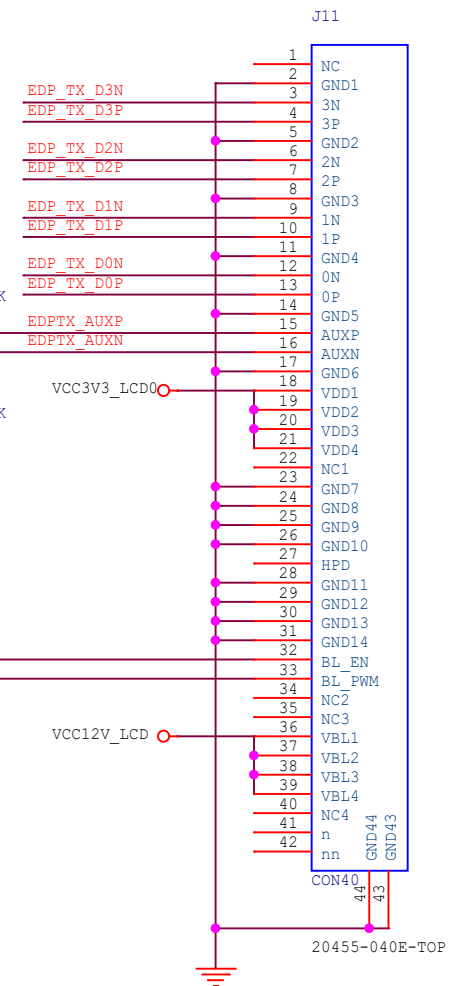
J11

EDP_TX_D3N
EDP_TX_D3P
EDP_TX_D2N
EDP_TX_D2P
EDP_TX_D1N
EDP_TX_D1P
EDP_TX_D0N
EDP_TX_D0P
EDPTX_AUXP
EDPTX_AUXN
VCC3V3_LCD0
VCC12V_LCD

X
X

| Pin | Name |
|---|---|
| 1 | NC |
| 2 | GND1 |
| 3 | 3N |
| 4 | 3P |
| 5 | GND2 |
| 6 | 2N |
| 7 | 2P |
| 8 | GND3 |
| 9 | 1N |
| 10 | 1P |
| 11 | GND4 |
| 12 | 0N |
| 13 | 0P |
| 14 | GND5 |
| 15 | AUXP |
| 16 | AUXN |
| 17 | GND6 |
| 18 | VDD1 |
| 19 | VDD2 |
| 20 | VDD3 |
| 21 | VDD4 |
| 22 | NC1 |
| 23 | GND7 |
| 24 | GND8 |
| 25 | GND9 |
| 26 | GND10 |
| 27 | HPD |
| 28 | GND11 |
| 29 | GND12 |
| 30 | GND13 |
| 31 | GND14 |
| 32 | BL_EN |
| 33 | BL_PWM |
| 34 | NC2 |
| 35 | NC3 |
| 36 | VBL1 |
| 37 | VBL2 |
| 38 | VBL3 |
| 39 | VBL4 |
| 40 | NC4 |
| 41 | n |
| 42 | nn |
| 44 | GND44 |
| 43 | GND43 |

CON40
20455-040E-TOP